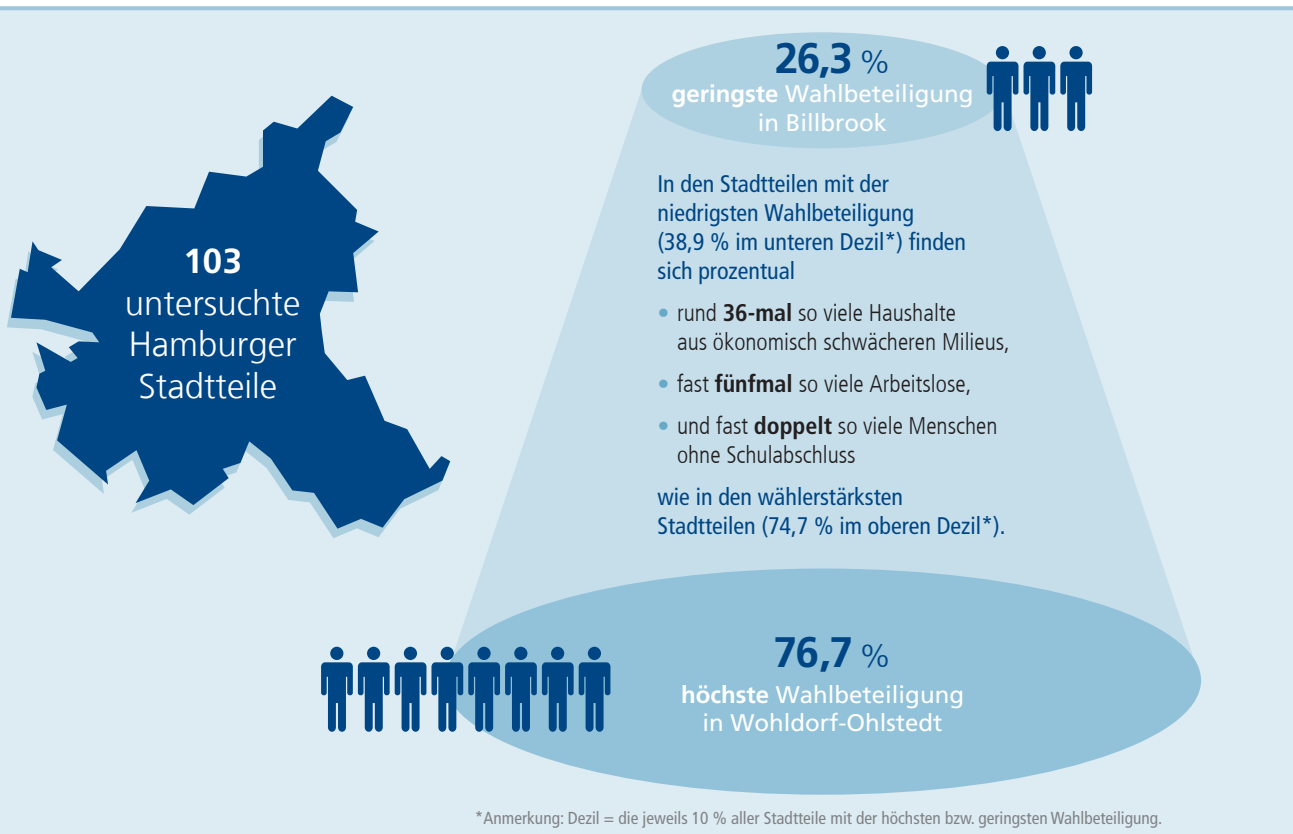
103
untersuchte Hamburger Stadtteile

26,3 %
geringste Wahlbeteiligung in Billbrook

In den Stadtteilen mit der niedrigsten Wahlbeteiligung (38,9 % im unteren Dezil*) finden sich prozentual

• rund **36-mal** so viele Haushalte aus ökonomisch schwächeren Milieus,

• fast **fünfmal** so viele Arbeitslose,

• und fast **doppelt** so viele Menschen ohne Schulabschluss

wie in den wählerstärksten Stadtteilen (74,7 % im oberen Dezil*).

76,7 %
höchste Wahlbeteiligung in Wohldorf-Ohlstedt

*Anmerkung: Dezil = die jeweils 10 % aller Stadtteile mit der höchsten bzw. geringsten Wahlbeteiligung.